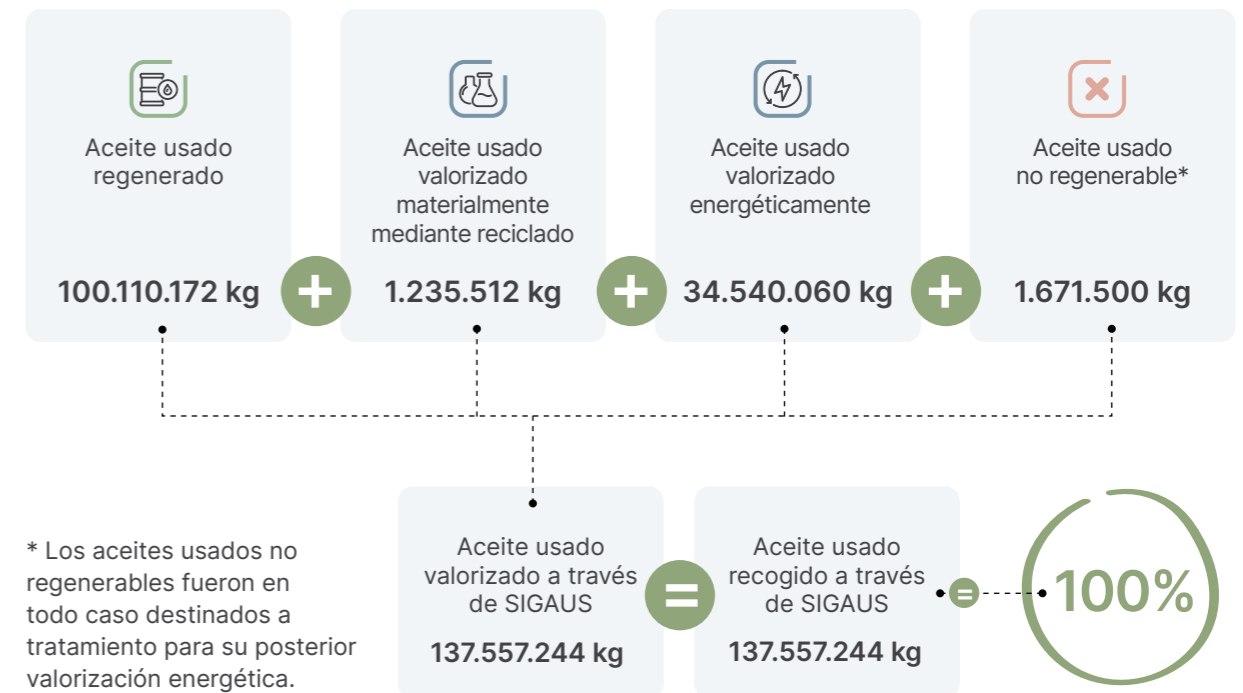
Aceite usado regenerado

100.110.172 kg

+

Aceite usado valorizado materialmente mediante reciclado

1.235.512 kg

+

Aceite usado valorizado energéticamente

34.540.060 kg

+

Aceite usado no regenerable*

1.671.500 kg

* Los aceites usados no regenerables fueron en todo caso destinados a tratamiento para su posterior valorización energética.

Aceite usado valorizado a través de SIGAUS

137.557.244 kg

=

Aceite usado recogido a través de SIGAUS

137.557.244 kg

=

100%